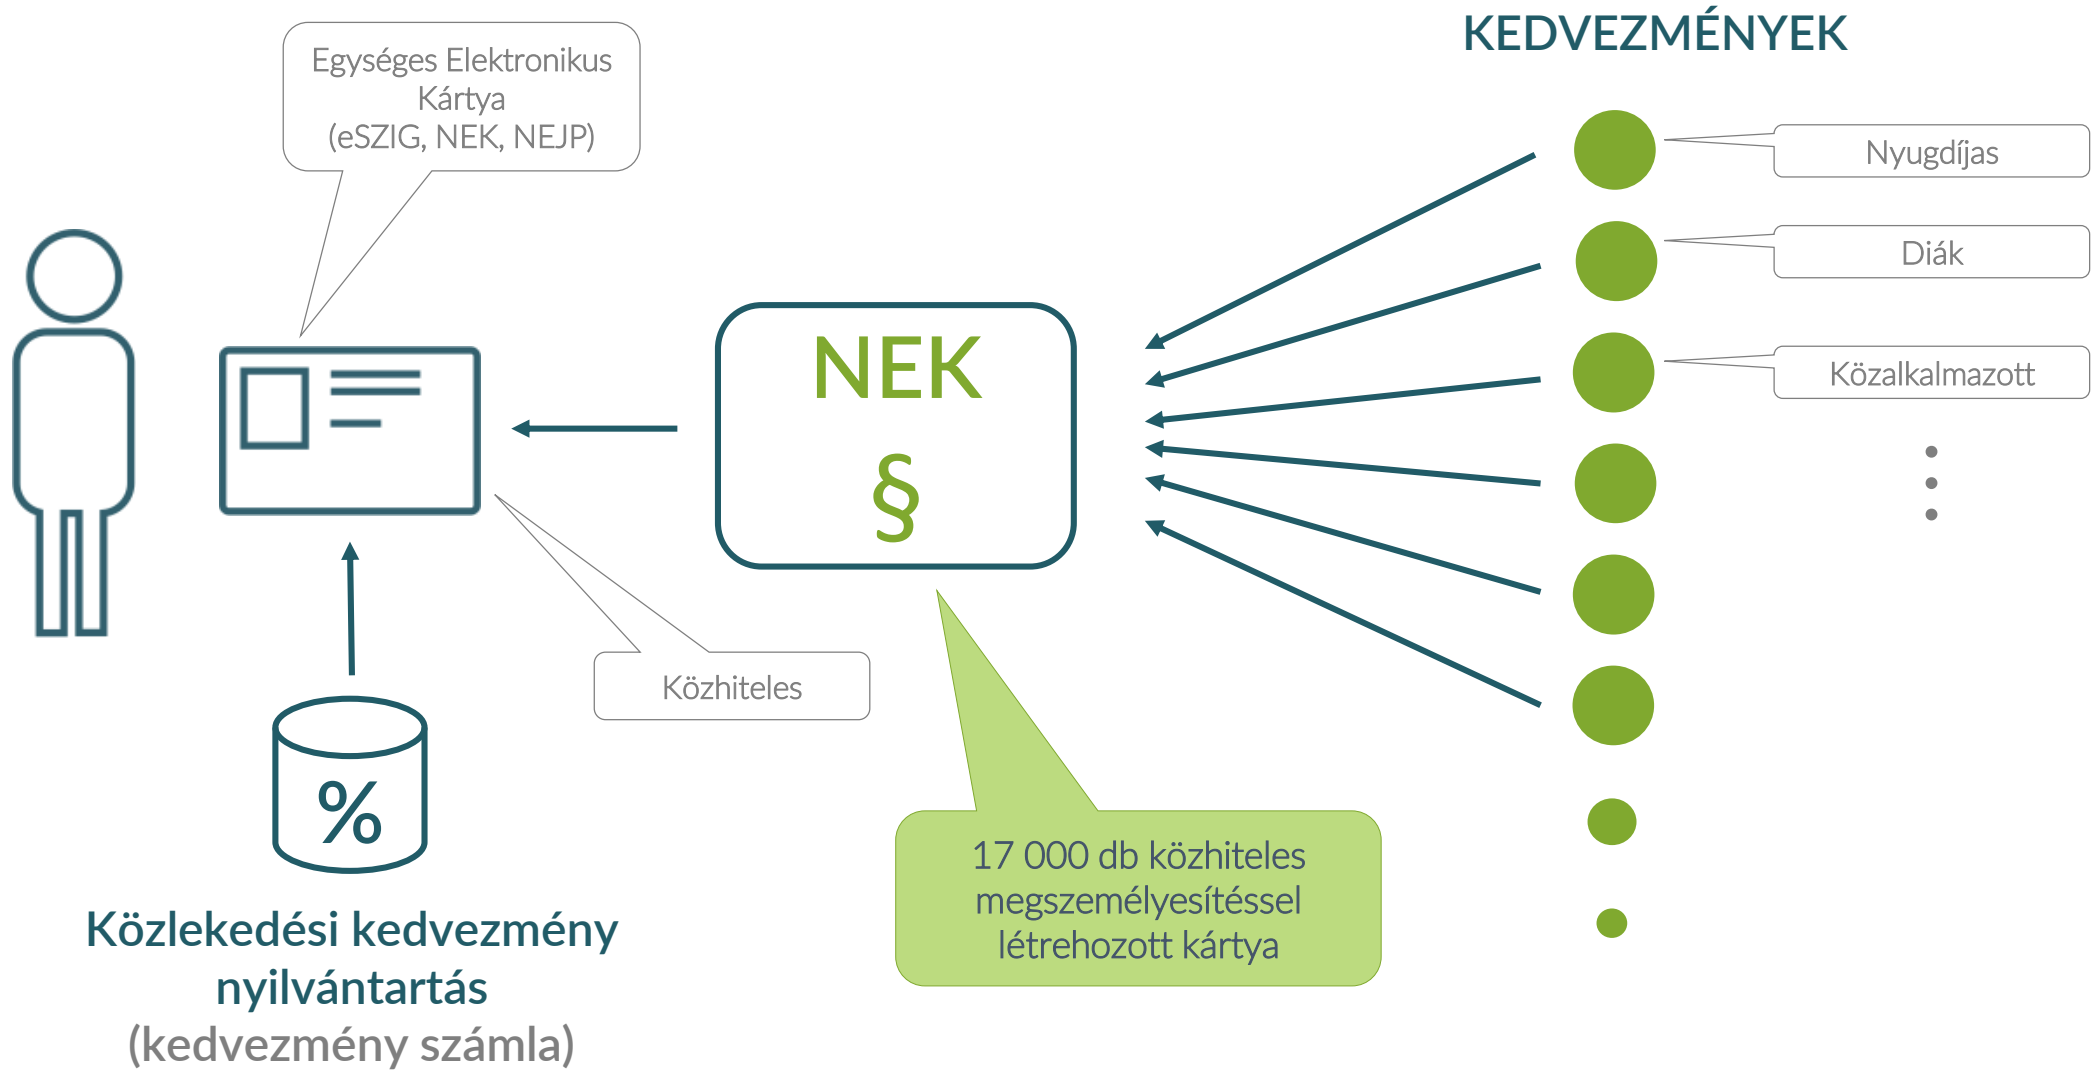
KEDVEZMÉNYEK

Egységes Elektronikus Kártya (eSZIG, NEK, NEJP)

Nyugdíjas

Diák

Közalkalmazott

NEK
§

%

Közhiteles

17 000 db közhiteles megszemélyesítéssel létrehozott kártya

Közlekedési kedvezmény nyilvántartás
(kedvezmény számla)